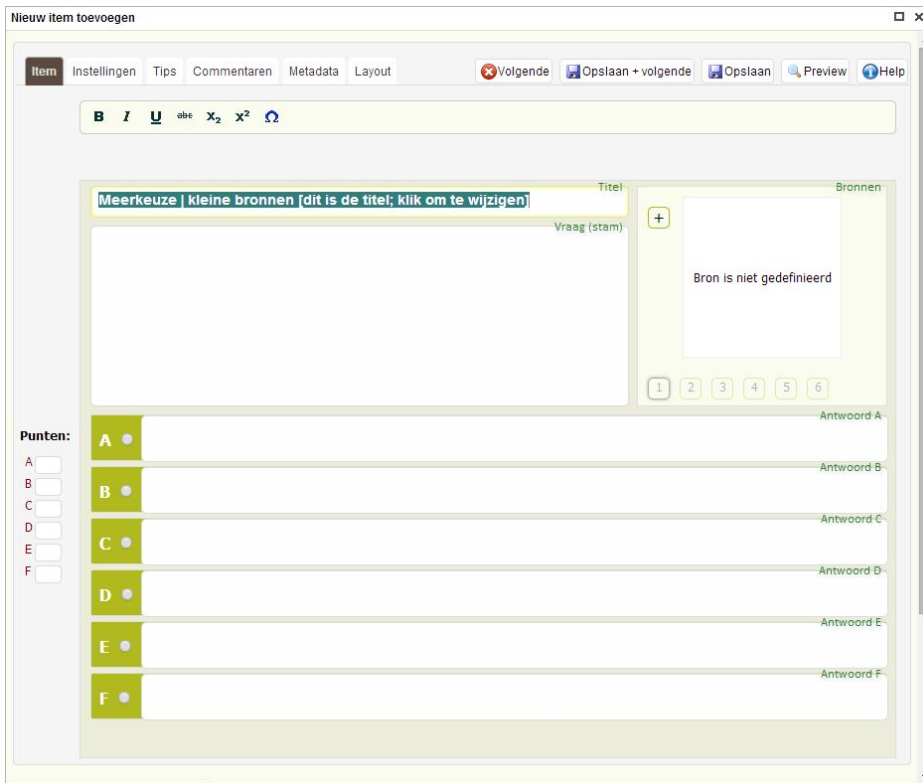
Nieuw item toevoegen

Item Instellingen Tips Commentaren Metadata Layout

Volgende Opslaan + volgende Opslaan Preview Help

B I U abc $X_2$ $X^2$ Ω

Titel
Meerkeuze | kleine bronnen [dit is de titel; klik om te wijzigen]

Vraag (stam)

Bronnen
+
Bron is niet gedefinieerd
1 2 3 4 5 6

Punten:
A
B
C
D
E
F

A Antwoord A
B Antwoord B
C Antwoord C
D Antwoord D
E Antwoord E
F Antwoord F